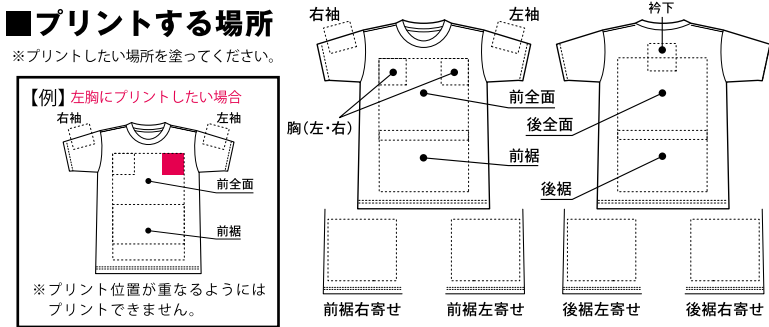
■プリントする場所

※プリントしたい場所を塗ってください。

【例】左胸にプリントしたい場合

右袖

左袖

前全面

前裾

※プリント位置が重なるようにはプリントできません。

右袖

左袖

衿下

胸(左・右)

前全面

後全面

前裾

後裾

前裾右寄せ

前裾左寄せ

後裾左寄せ

後裾右寄せ